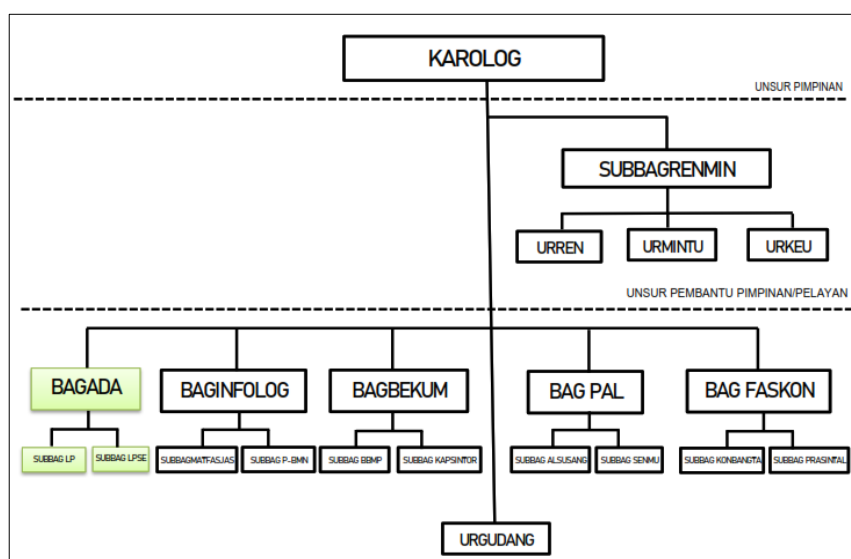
KAROLOG

UNSUR PIMPINAN

SUBBAGRENMIN

URREN

URMINTU

URKEU

UNSUR PEMBANTU PIMPINAN/PELAYAN

BAGADA

SUBBAG LP

SUBBAG LPSE

BAGINFOLOG

SUBBAGMATFASJAS

SUBBAG P-BMN

BAGBEKUM

SUBBAG BBMP

SUBBAG KAPSINTOR

BAG PAL

SUBBAG ALSUSANG

SUBBAG SENMU

BAG FASKON

SUBBAG KONBANGTAI

SUBBAG PRASINTAL

URGUDANG